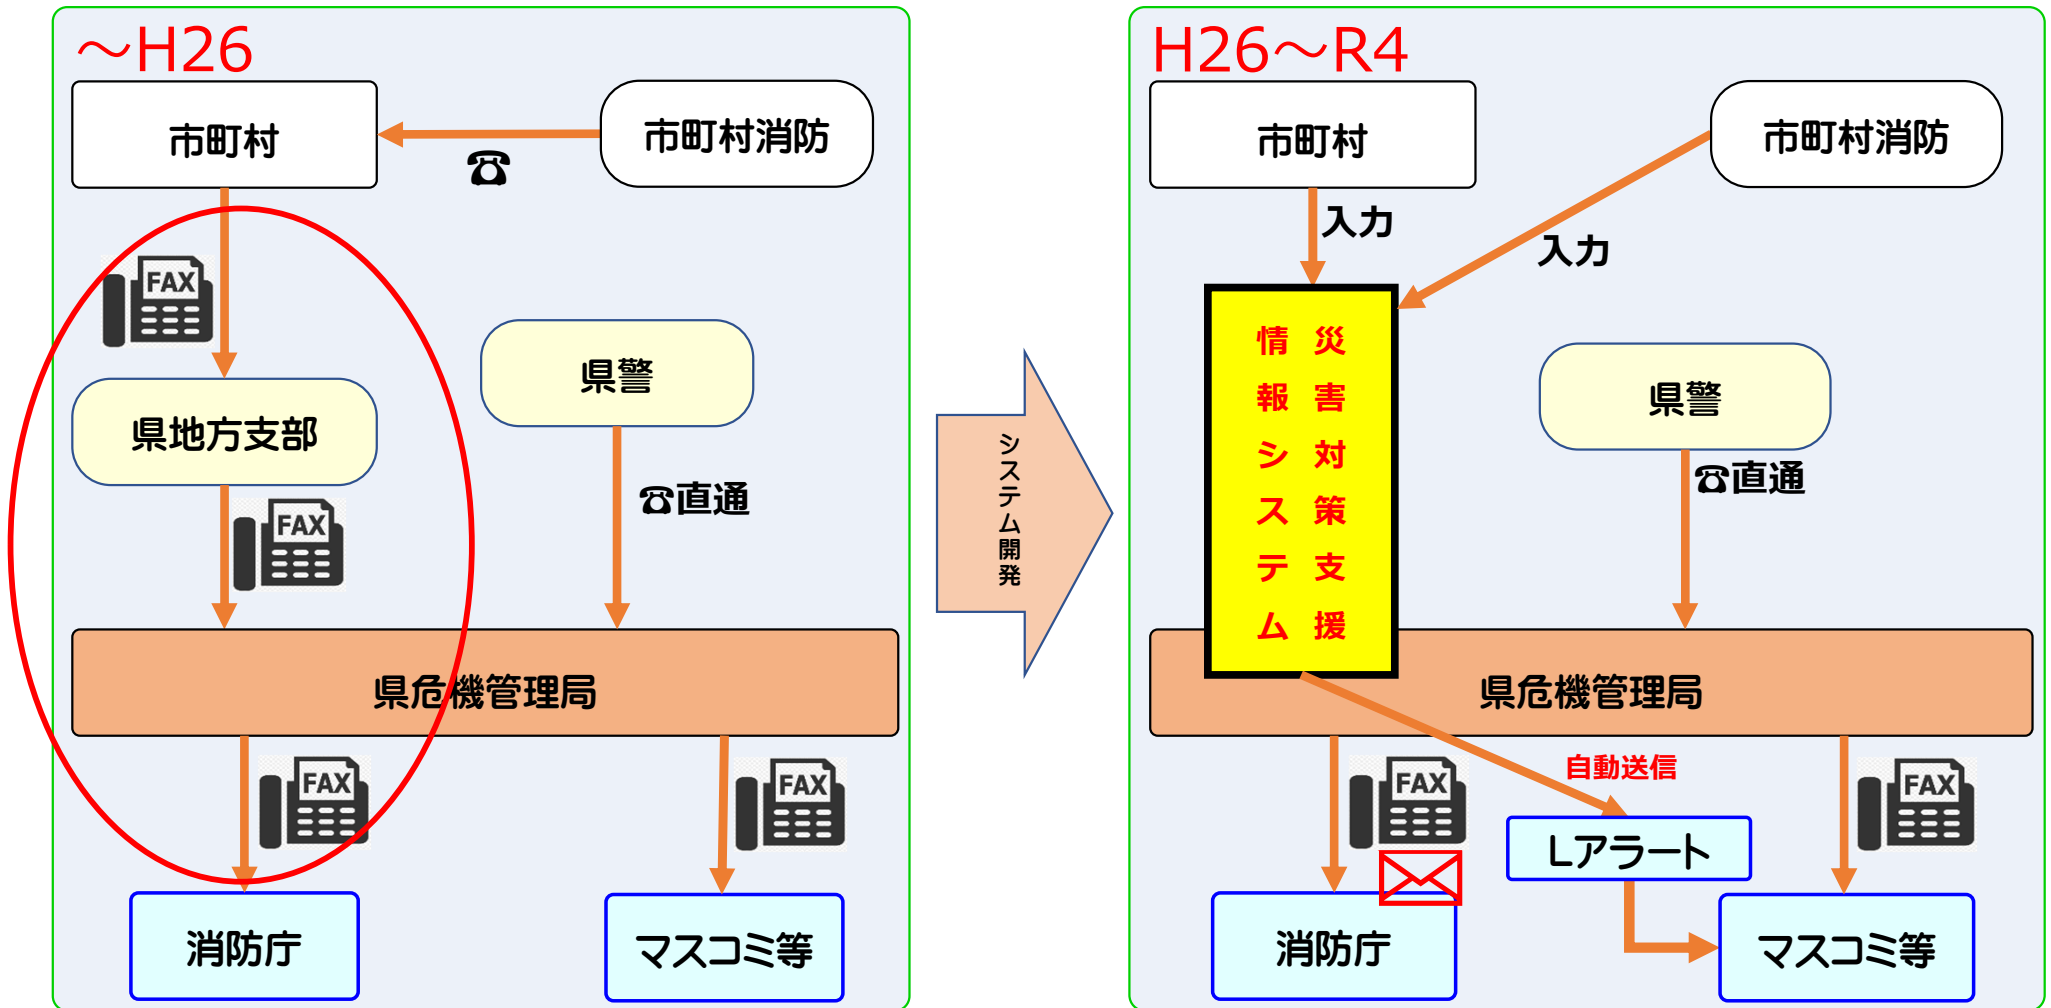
～H26

市町村

市町村消防

☎

FAX

県地方支部

県警

FAX

☎直通

県危機管理局

FAX

FAX

消防庁

マスコミ等

システム開発

H26～R4

市町村

市町村消防

入力

入力

災害対策支援情報システム

県警

☎直通

県危機管理局

自動送信

FAX

FAX

Lアラート

消防庁

マスコミ等